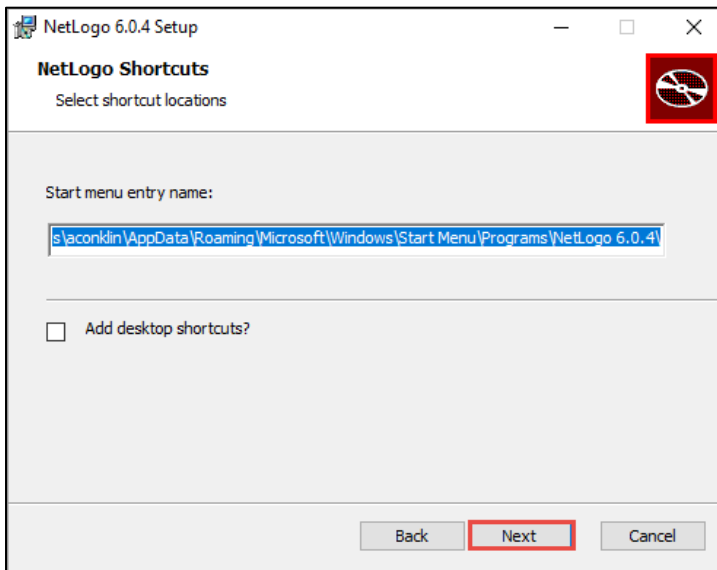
NetLogo 6.0.4 Setup

NetLogo Shortcuts
Select shortcut locations

Start menu entry name:

s\aconklin\AppData\Roaming\Microsoft\Windows\Start Menu\Programs\NetLogo 6.0.4\

Add desktop shortcuts?

Back
Next
Cancel